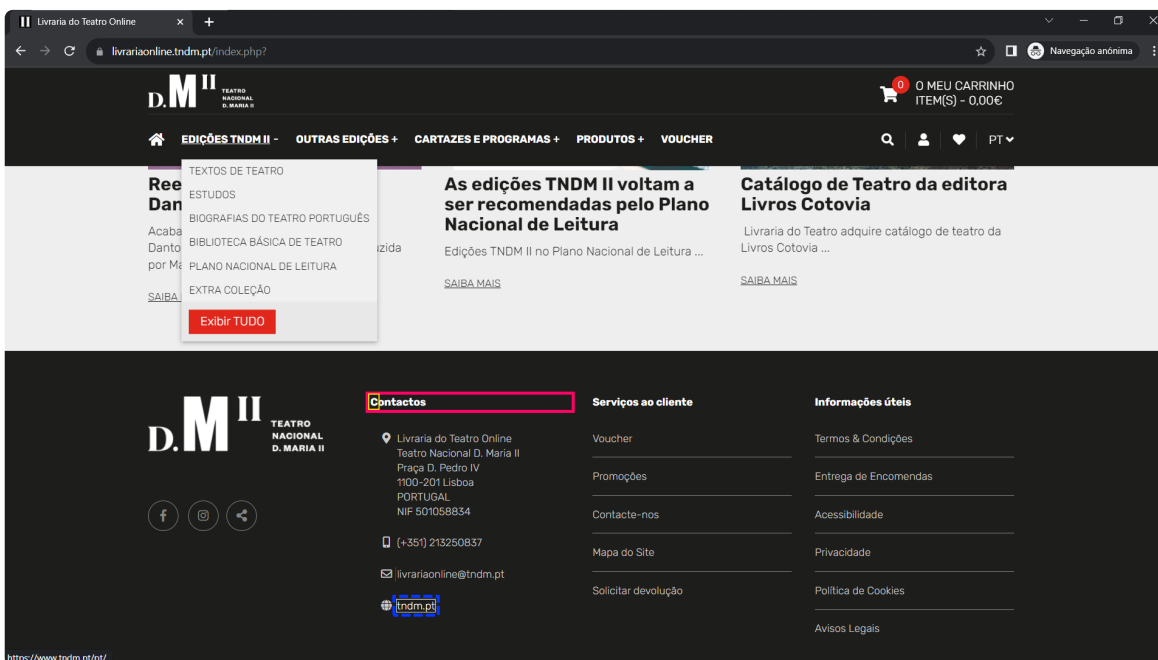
Livraria do Teatro Online ×

livrariaonline.tndm.pt/index.php?

Navegação anónima

D.M II TEATRO NACIONAL D. MARIA II

0 O MEU CARRINHO ITEM(S) - 0,00€

EDIÇÕES TNDM II - OUTRAS EDIÇÕES + CARTAZES E PROGRAMAS + PRODUTOS + VOUCHER

PT

TEXTOS DE TEATRO
ESTUDOS
BIOGRAFIAS DO TEATRO PORTUGUÊS
BIBLIOTECA BÁSICA DE TEATRO
PLANO NACIONAL DE LEITURA
EXTRA COLEÇÃO
Exibir TUDO

Ree
Dan
Acaba
Danto zida
por Ma
SAIBA

As edições TNDM II voltam a ser recomendadas pelo Plano Nacional de Leitura

Edições TNDM II no Plano Nacional de Leitura ...

SAIBA MAIS

Catálogo de Teatro da editora Livros Cotovia

Livraria do Teatro adquire catálogo de teatro da Livros Cotovia ...

SAIBA MAIS

D.M II TEATRO NACIONAL D. MARIA II

Contactos

Livraria do Teatro Online
Teatro Nacional D. Maria II
Praça D. Pedro IV
1100-201 Lisboa
PORTUGAL
NIF 501058834

(+351) 213250837

livrariaonline@tndm.pt

tndm.pt

Serviços ao cliente

Voucher
Promoções
Contacte-nos
Mapa do Site
Solicitar devolução

Informações úteis

Termos & Condições
Entrega de Encomendas
Acessibilidade
Privacidade
Política de Cookies
Avisos Legais

https://www.tndm.pt/pt/